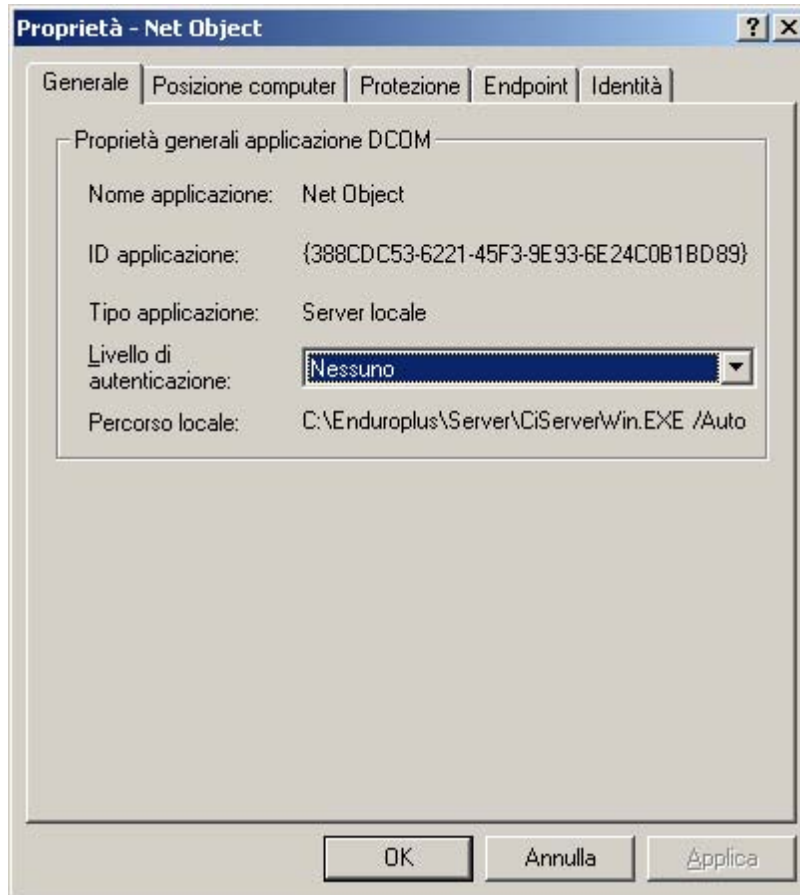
Proprietà - Net Object

?

X

Generale | Posizione computer | Protezione | Endpoint | Identità

Proprietà generali applicazione DCOM

Nome applicazione: Net Object

ID applicazione: {388CDC53-6221-45F3-9E93-6E24C0B1BD89}

Tipo applicazione: Server locale

Livello di autenticazione: Nessuno

Percorso locale: C:\Enduroplus\Server\CiServerWin.EXE /Auto

OK

Annulla

Applica